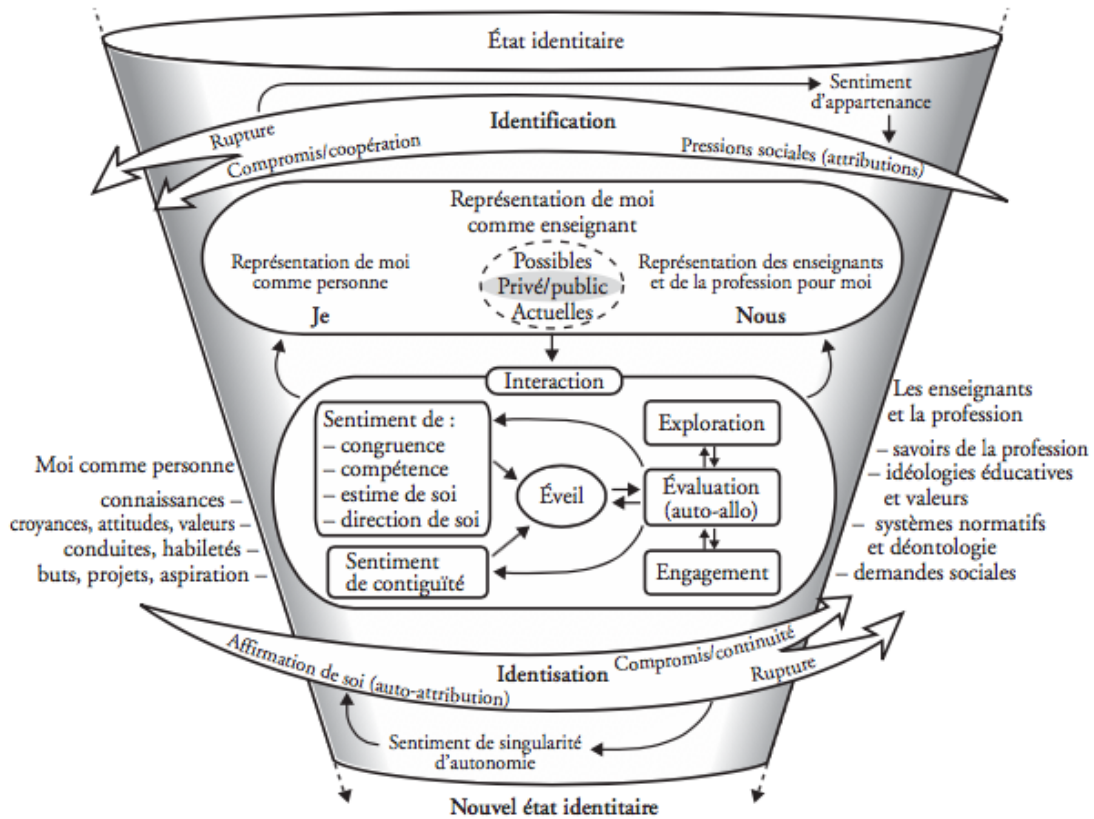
État identitaire

Sentiment d'appartenance

Identification

Rupture

Compromis/coopération

Pressions sociales (attributions)

Représentation de moi comme enseignant

Représentation de moi comme personne

Je

Possibles
Privé/public
Actuelles

Représentation des enseignants et de la profession pour moi

Nous

Interaction

Sentiment de :
– congruence
– compétence
– estime de soi
– direction de soi

Éveil

Exploration

Évaluation (auto-allo)

Engagement

Sentiment de contiguïté

Moi comme personne
connaissances –
croyances, attitudes, valeurs –
conduites, habiletés –
buts, projets, aspiration –

Les enseignants et la profession
– savoirs de la profession
– idéologies éducatives et valeurs
– systèmes normatifs et déontologie
– demandes sociales

Affirmation de soi (auto-attribution)

Identisation

Compromis/continuité

Rupture

Sentiment de singularité d'autonomie

Nouvel état identitaire